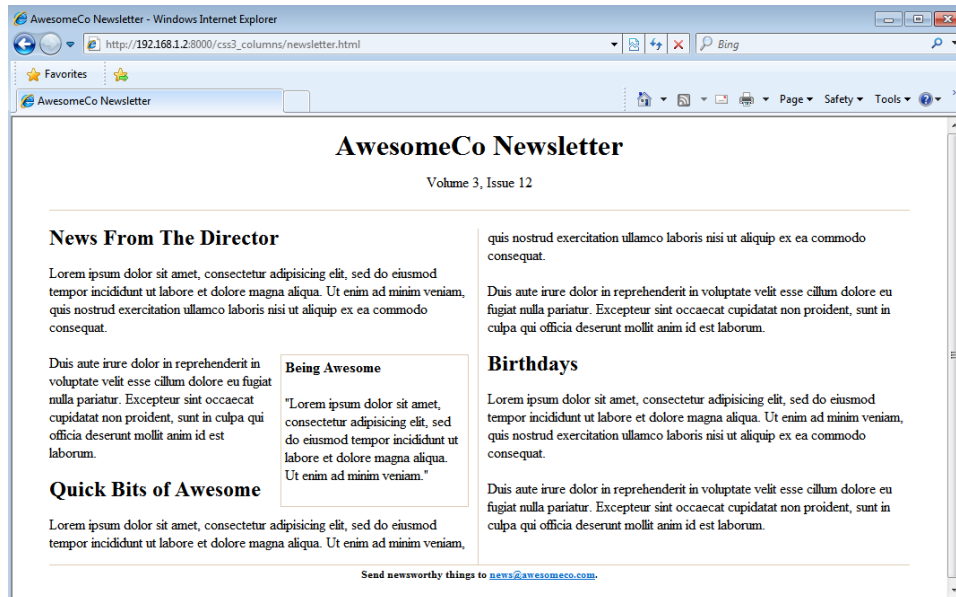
AwesomeCo Newsletter - Windows Internet Explorer

http://192.168.1.2:8000/css3_columns/newsletter.html

Bing

Favorites

AwesomeCo Newsletter

Page ▾ Safety ▾ Tools ▾

AwesomeCo Newsletter

Volume 3, Issue 12

News From The Director

Lorem ipsum dolor sit amet, consectetur adipisicing elit, sed do eiusmod tempor incididunt ut labore et dolore magna aliqua. Ut enim ad minim veniam, quis nostrud exercitation ullamco laboris nisi ut aliquip ex ea commodo consequat.

Duis aute irure dolor in reprehenderit in voluptate velit esse cillum dolore eu fugiat nulla pariatur. Excepteur sint occaecat cupidatat non proident, sunt in culpa qui officia deserunt mollit anim id est laborum.

Being Awesome

"Lorem ipsum dolor sit amet, consectetur adipisicing elit, sed do eiusmod tempor incididunt ut labore et dolore magna aliqua. Ut enim ad minim veniam."

Quick Bits of Awesome

Lorem ipsum dolor sit amet, consectetur adipisicing elit, sed do eiusmod tempor incididunt ut labore et dolore magna aliqua. Ut enim ad minim veniam, quis nostrud exercitation ullamco laboris nisi ut aliquip ex ea commodo consequat.

Duis aute irure dolor in reprehenderit in voluptate velit esse cillum dolore eu fugiat nulla pariatur. Excepteur sint occaecat cupidatat non proident, sunt in culpa qui officia deserunt mollit anim id est laborum.

Birthdays

Lorem ipsum dolor sit amet, consectetur adipisicing elit, sed do eiusmod tempor incididunt ut labore et dolore magna aliqua. Ut enim ad minim veniam, quis nostrud exercitation ullamco laboris nisi ut aliquip ex ea commodo consequat.

Duis aute irure dolor in reprehenderit in voluptate velit esse cillum dolore eu fugiat nulla pariatur. Excepteur sint occaecat cupidatat non proident, sunt in culpa qui officia deserunt mollit anim id est laborum.

Send newsworthy things to news@awesomeco.com.